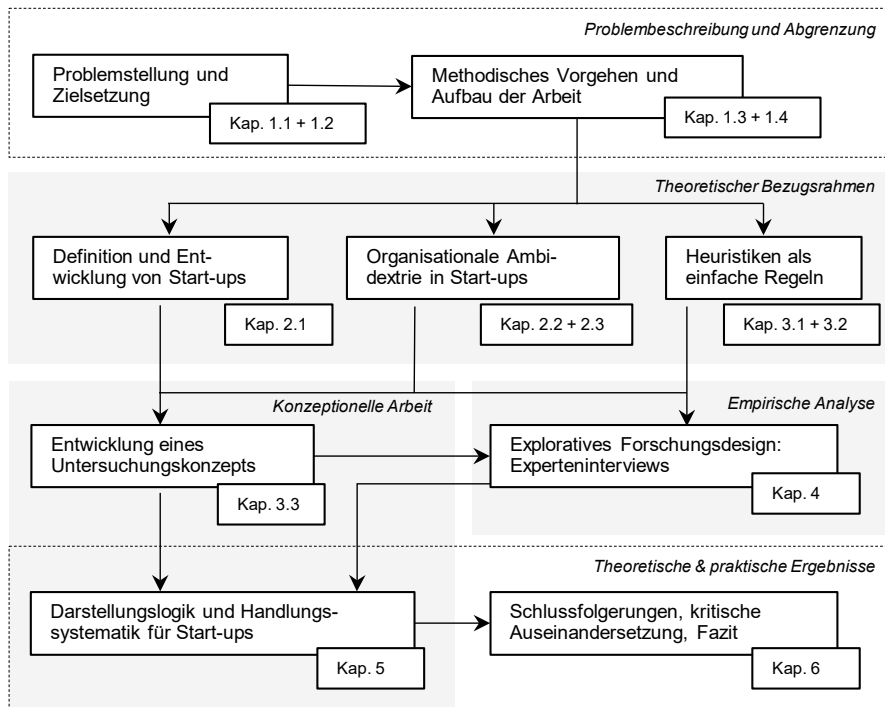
Problembeschreibung und Abgrenzung

Problemstellung und Zielsetzung

Kap. 1.1 + 1.2

Methodisches Vorgehen und Aufbau der Arbeit

Kap. 1.3 + 1.4

Theoretischer Bezugsrahmen

Definition und Entwicklung von Start-ups

Kap. 2.1

Organisationale Ambidextrie in Start-ups

Kap. 2.2 + 2.3

Heuristiken als einfache Regeln

Kap. 3.1 + 3.2

Konzeptionelle Arbeit

Empirische Analyse

Entwicklung eines Untersuchungskonzepts

Kap. 3.3

Exploratives Forschungsdesign: Experteninterviews

Kap. 4

Theoretische & praktische Ergebnisse

Darstellungslogik und Handlungssystematik für Start-ups

Kap. 5

Schlussfolgerungen, kritische Auseinandersetzung, Fazit

Kap. 6